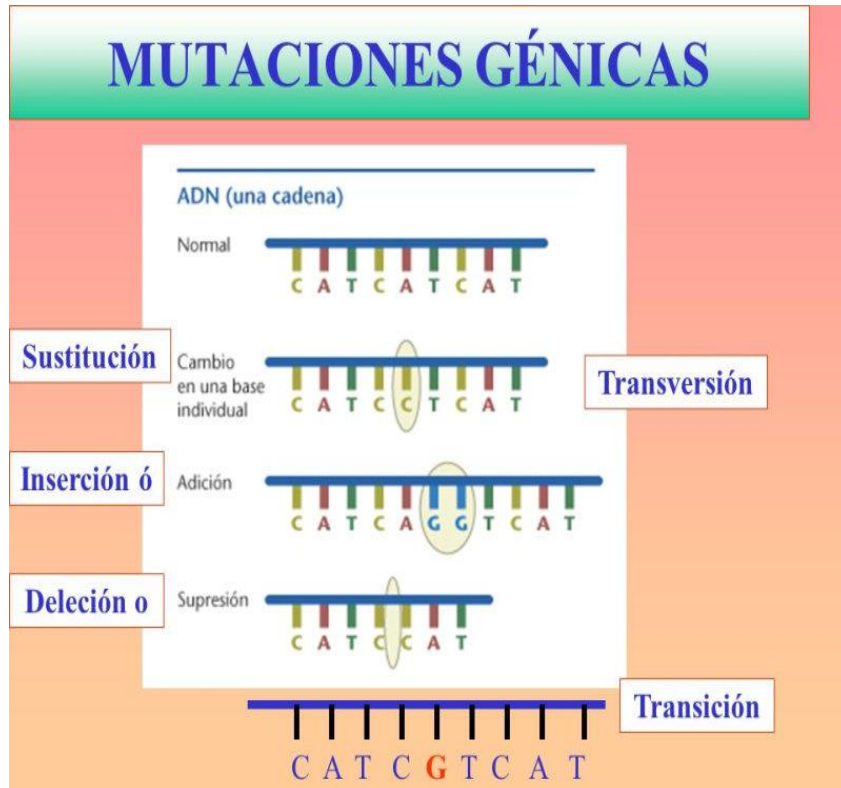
MUTACIONES GÉNICAS

ADN (una cadena)

Normal

C A T C A T C A T

Sustitución

Cambio en una base individual

C A T C C T C A T

Transversión

Inserción ó

Adición

C A T C A G G T C A T

Deleción o

Supresión

C A T C C A T

Transición

C A T C G T C A T